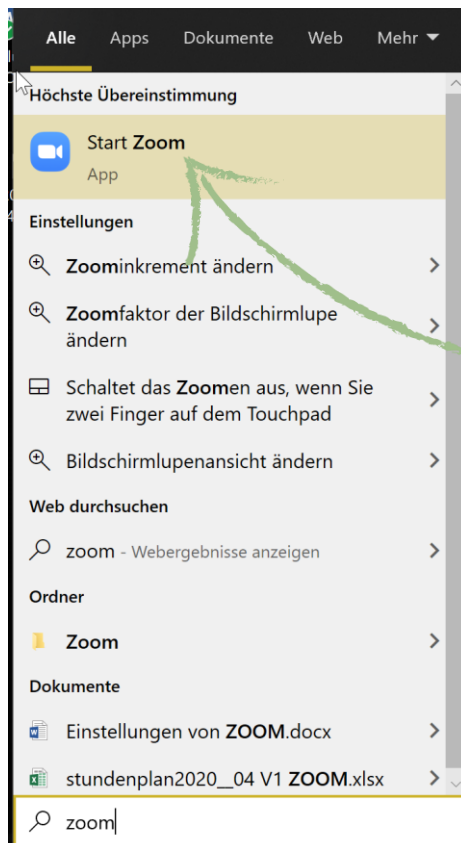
Alle Apps Dokumente Web Mehr

Höchste Übereinstimmung

Start Zoom
App

Einstellungen

Zoominkrement ändern

Zoomfaktor der Bildschirmlupe ändern

Schaltet das Zoomen aus, wenn Sie zwei Finger auf dem Touchpad

Bildschirmlupenansicht ändern

Web durchsuchen

zoom - Webergebnisse anzeigen

Ordner

Zoom

Dokumente

Einstellungen von ZOOM.docx

stundenplan2020__04 V1 ZOOM.xlsx

zoom